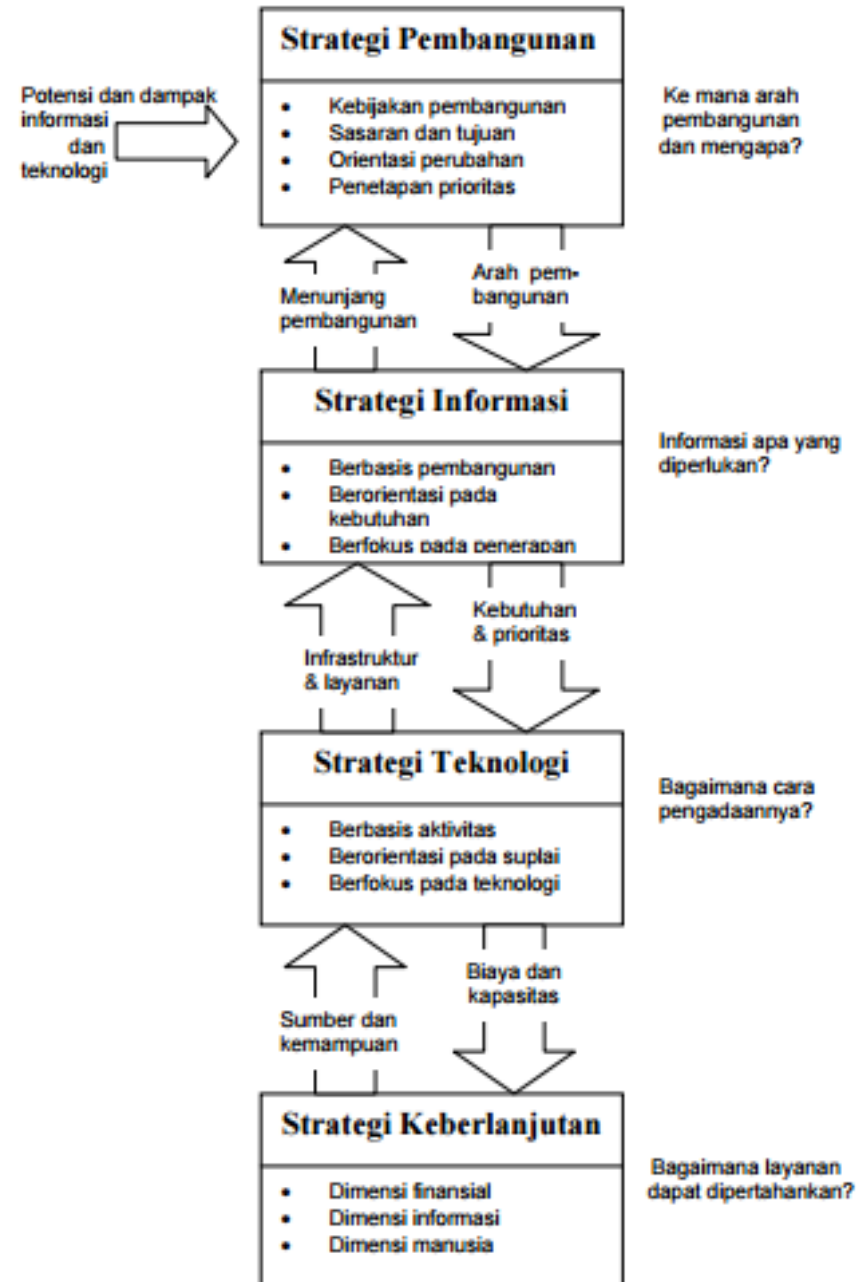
Potensi dan dampak informasi dan teknologi

Strategi Pembangunan

- Kebijakan pembangunan
- Sasaran dan tujuan
- Orientasi perubahan
- Penetapan prioritas

Ke mana arah pembangunan dan mengapa?

Menunjang pembangunan

Arah pembangunan

Strategi Informasi

- Berbasis pembangunan
- Berorientasi pada kebutuhan
- Berfokus pada penerapan

Informasi apa yang diperlukan?

Infrastruktur & layanan

Kebutuhan & prioritas

Strategi Teknologi

- Berbasis aktivitas
- Berorientasi pada suplai
- Berfokus pada teknologi

Bagaimana cara pengadaannya?

Sumber dan kemampuan

Biaya dan kapasitas

Strategi Keberlanjutan

- Dimensi finansial
- Dimensi informasi
- Dimensi manusia

Bagaimana layanan dapat dipertahankan?